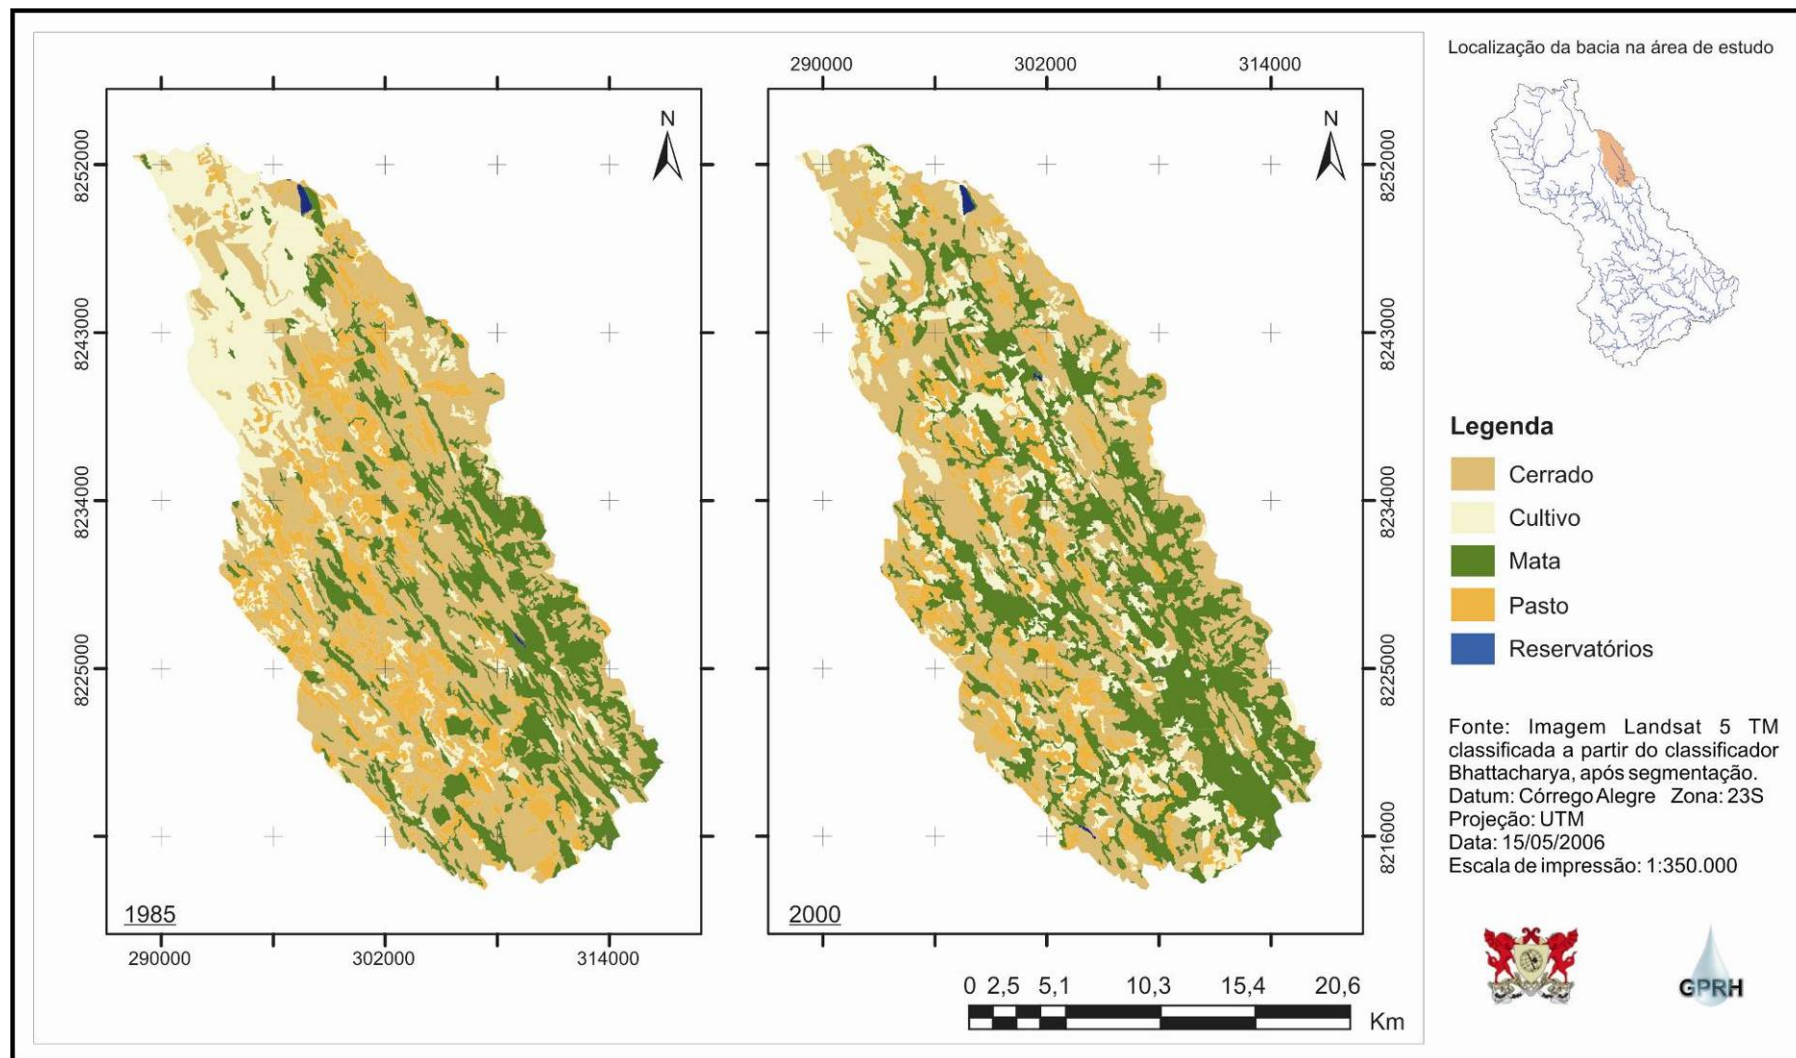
Localização da bacia na área de estudo

N

8252000
8243000
8234000
8225000

1985

290000
302000
314000

290000
302000
314000

N

8252000
8243000
8234000
8225000
8216000

2000

0 2,5 5,1 10,3 15,4 20,6
Km

Legenda
Cerrado
Cultivo
Mata
Pasto
Reservatórios

Fonte: Imagem Landsat 5 TM classificada a partir do classificador Bhattacharya, após segmentação.
Datum: Córrego Alegre Zona: 23S
Projeção: UTM
Data: 15/05/2006
Escala de impressão: 1:350.000

GPRH